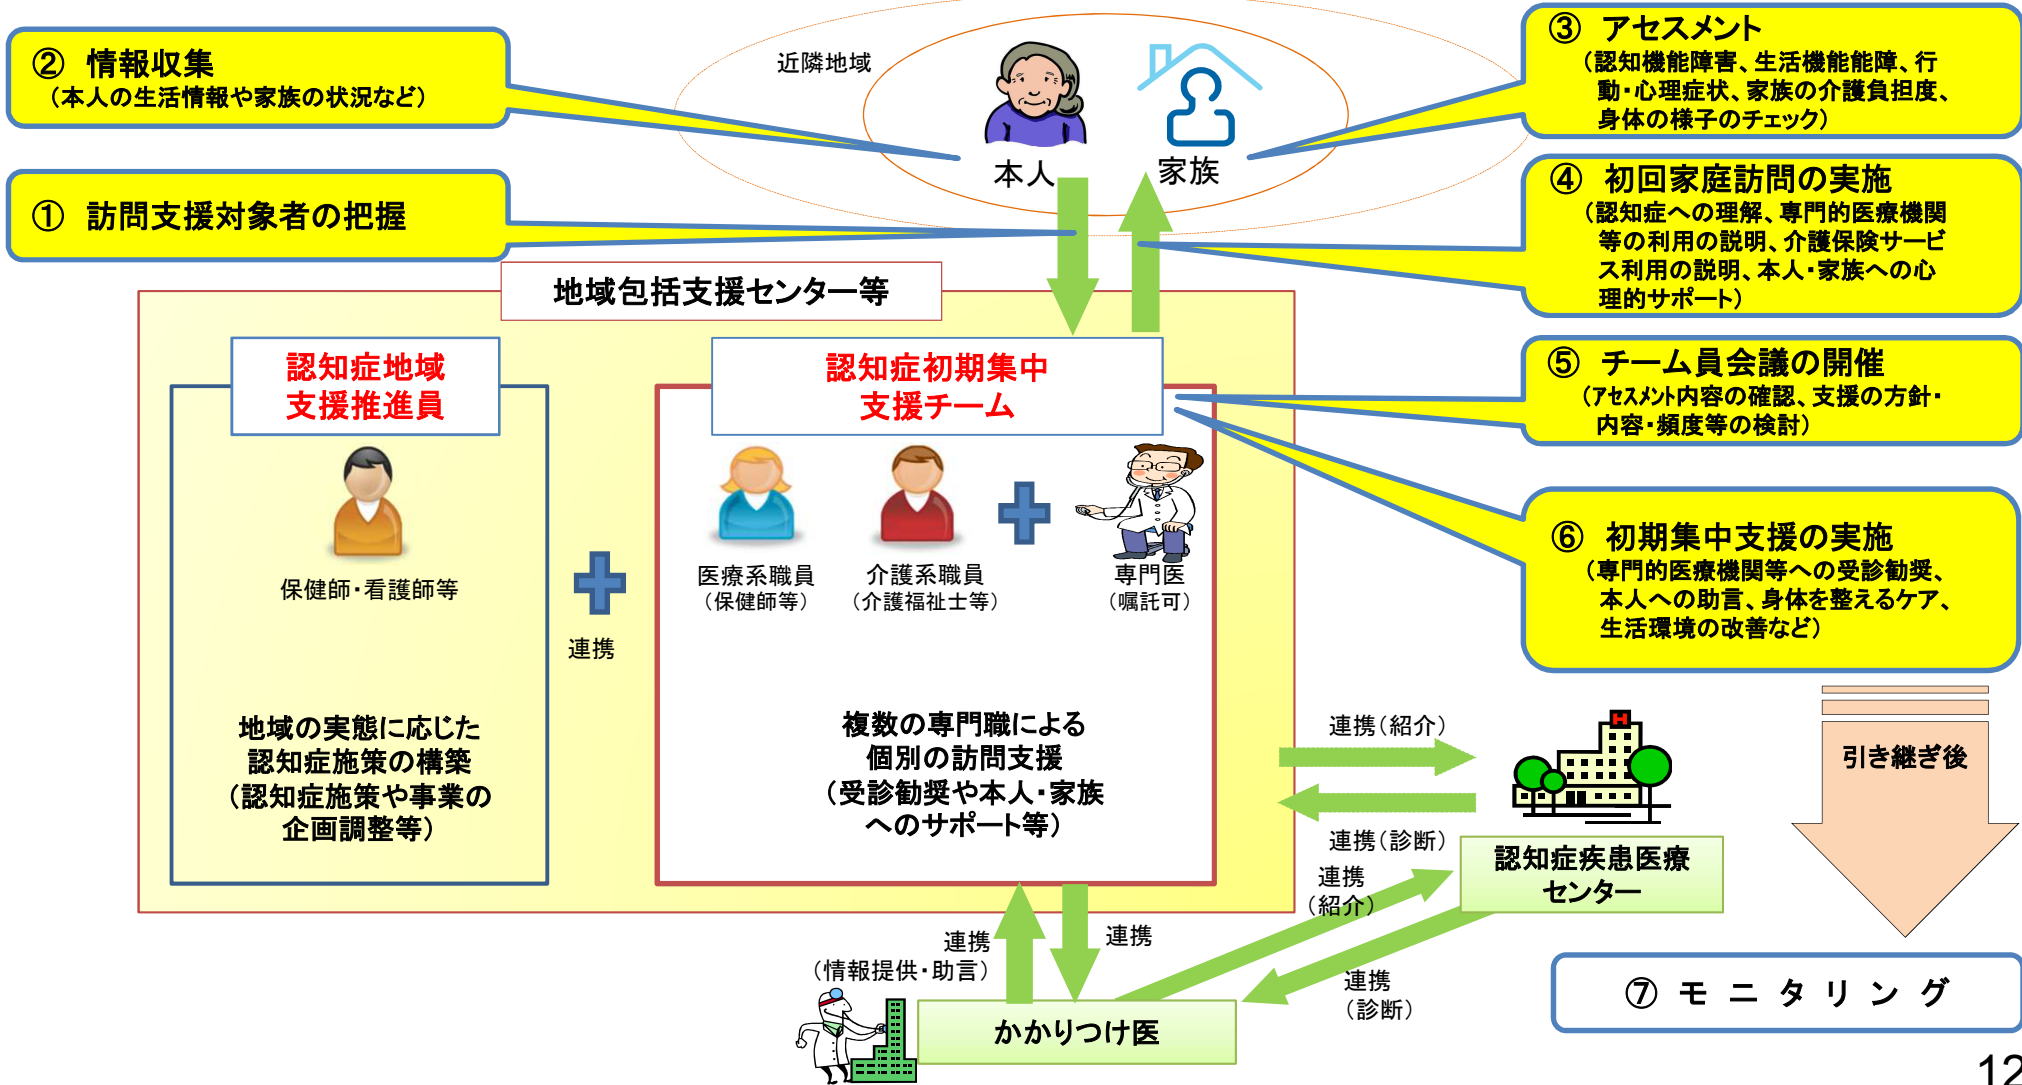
② 情報収集
（本人の生活情報や家族の状況など）

近隣地域

本人　家族

③ アセスメント
（認知機能障害、生活機能能障、行動・心理症状、家族の介護負担度、身体の様子のチェック）

① 訪問支援対象者の把握

④ 初回家庭訪問の実施
（認知症への理解、専門的医療機関等の利用の説明、介護保険サービス利用の説明、本人・家族への心理的サポート）

地域包括支援センター等

認知症地域支援推進員

保健師・看護師等

地域の実態に応じた認知症施策の構築（認知症施策や事業の企画調整等）

連携

認知症初期集中支援チーム

医療系職員（保健師等）　介護系職員（介護福祉士等）　専門医（嘱託可）

複数の専門職による個別の訪問支援（受診勧奨や本人・家族へのサポート等）

⑤ チーム員会議の開催
（アセスメント内容の確認、支援の方針・内容・頻度等の検討）

⑥ 初期集中支援の実施
（専門的医療機関等への受診勧奨、本人への助言、身体を整えるケア、生活環境の改善など）

連携（紹介）

連携（診断）

認知症疾患医療センター

引き継ぎ後

連携（紹介）

連携（情報提供・助言）

連携

連携（診断）

かかりつけ医

⑦ モニタリング

12